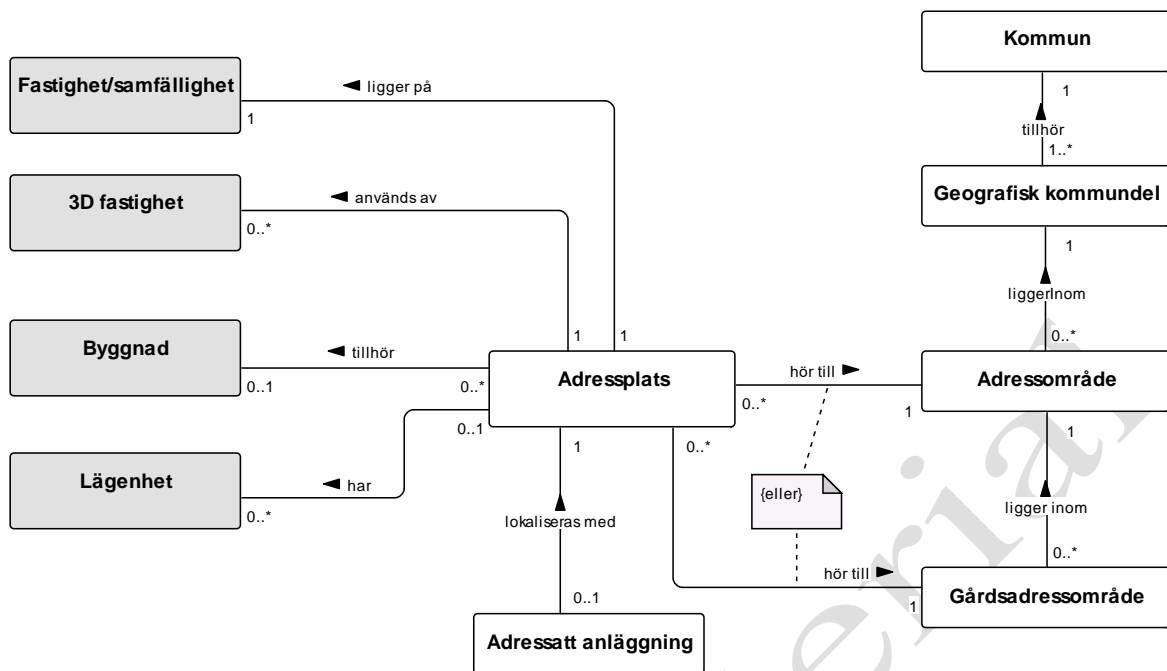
Kommun

Fastighet/samfällighet

ligger på

1

1

tillhör

1..*

3D fastighet

används av

0..*

Geografisk kommundel

1

liggerInom

0..*

Byggnad

tillhör

1

1

0..1

0..*

Adressplats

hör till

0..*

Adressområde

1

0..1

1

0..*

1

Lägenhet

har

0..*

{eller}

ligger inom

lokaliseras med

0..*

hör till

Gårdsadressområde

0..1

1

Adressatt anläggning